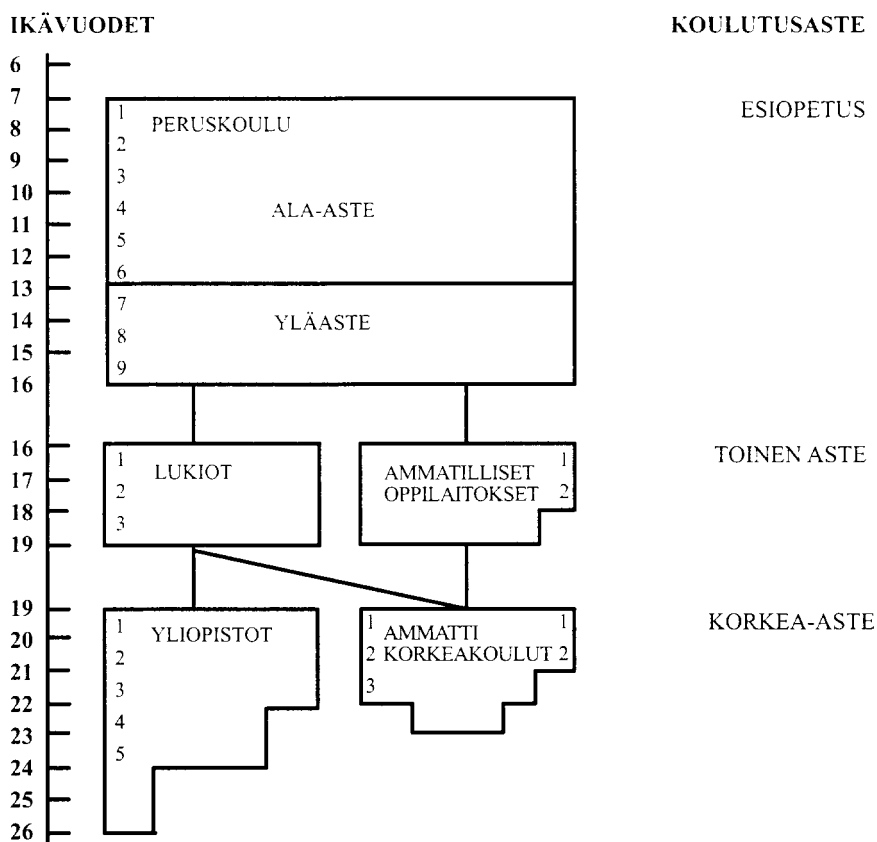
IKÄVUODET

KOULUTUSASTE

6
7
8
9
10
11
12
13
14
15
16

ESIOPETUS

1
2
3
4
5
6
PERUSKOULU

ALA-ASTE

7
8
9
YLÄASTE

16
17
18
19

TOINEN ASTE

1
2
3
LUKIOT

AMMATILLISET OPPILAITOKSET
1
2

19
20
21
22
23
24
25
26

KORKEA-ASTE

1
2
3
4
5
YLIOPISTOT

1
2
3
AMMATTI KORKEAKOULUT
1
2